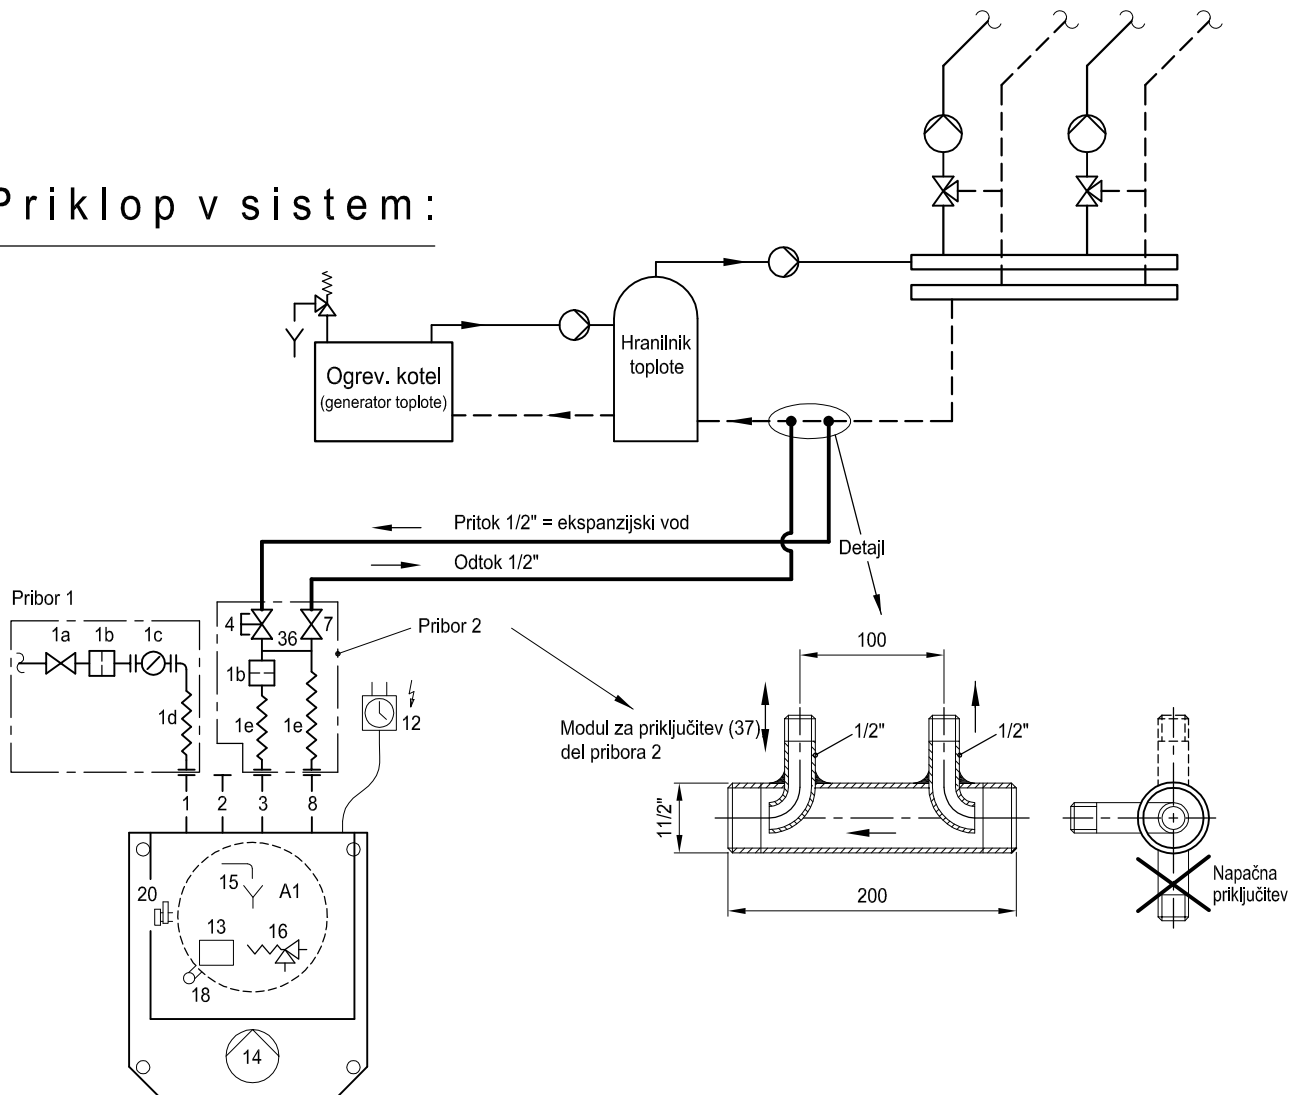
Priklop v sistem:

Ogrev. kotel
(generator toplote)

Hranilnik
toplote

Pritok 1/2" = ekspanzijski vod

Odtok 1/2"

Detajl

Pribor 1

1a 1b 1c

1d

Pribor 2

4 36 7

1b

1e 1e

12

1 2 3 8

20

15

A1

13

16

18

14

Modul za priključitev (37)
del pribora 2

100

1/2"

1/2"

11/2"

200

Napačna
priključitev